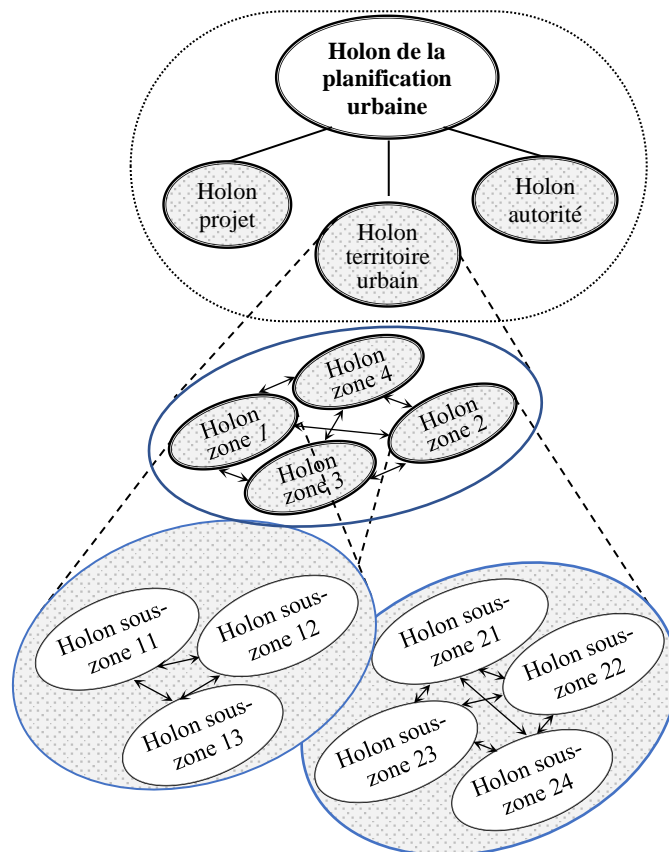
Holon de la planification urbaine

Holon projet

Holon territoire urbain

Holon autorité

Holon zone 4

Holon zone 1

Holon zone 2

Holon zone 3

Holon sous-zone 11

Holon sous-zone 12

Holon sous-zone 13

Holon sous-zone 21

Holon sous-zone 22

Holon sous-zone 23

Holon sous-zone 24